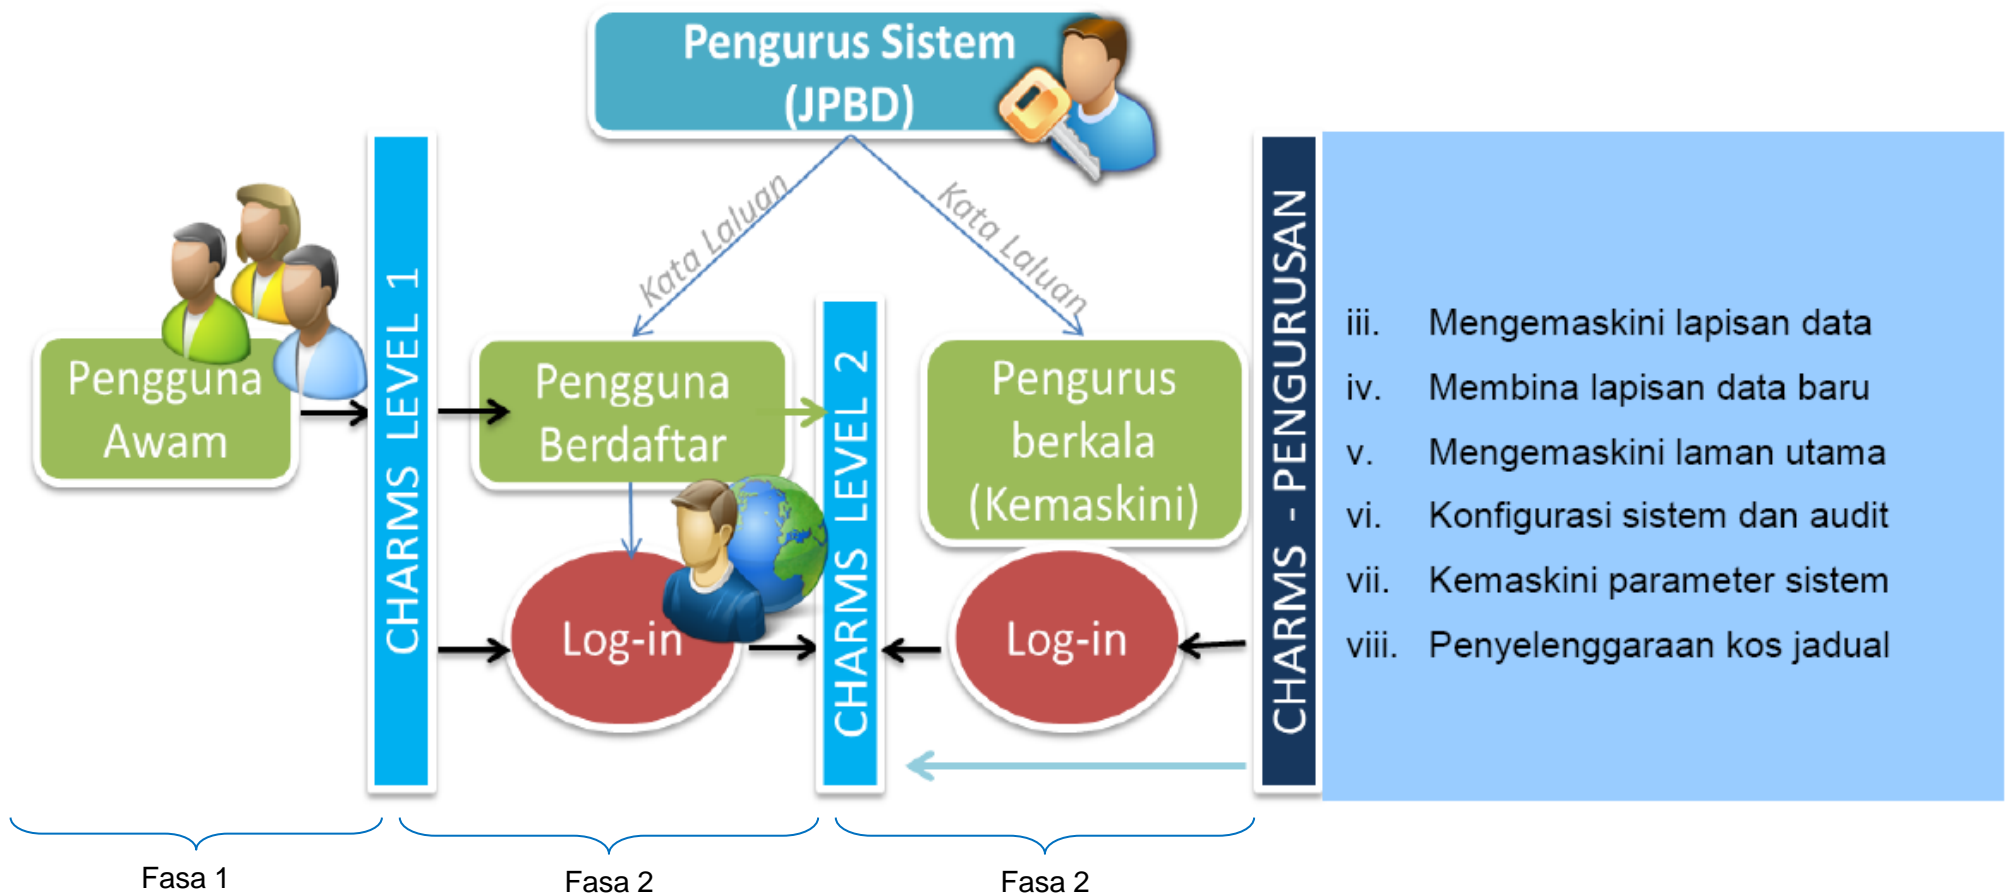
Pengurus Sistem (JPBD)

Kata Laluan

Kata Laluan

Pengguna Awam

CHARMS LEVEL 1

Pengguna Berdaftar

Log-in

CHARMS LEVEL 2

Pengurus berkala (Kemaskini)

Log-in

CHARMS - PENGURUSAN

iii. Mengemaskini lapisan data
iv. Membina lapisan data baru
v. Mengemaskini laman utama
vi. Konfigurasi sistem dan audit
vii. Kemaskini parameter sistem
viii. Penyelenggaraan kos jadual

Fasa 1

Fasa 2

Fasa 2